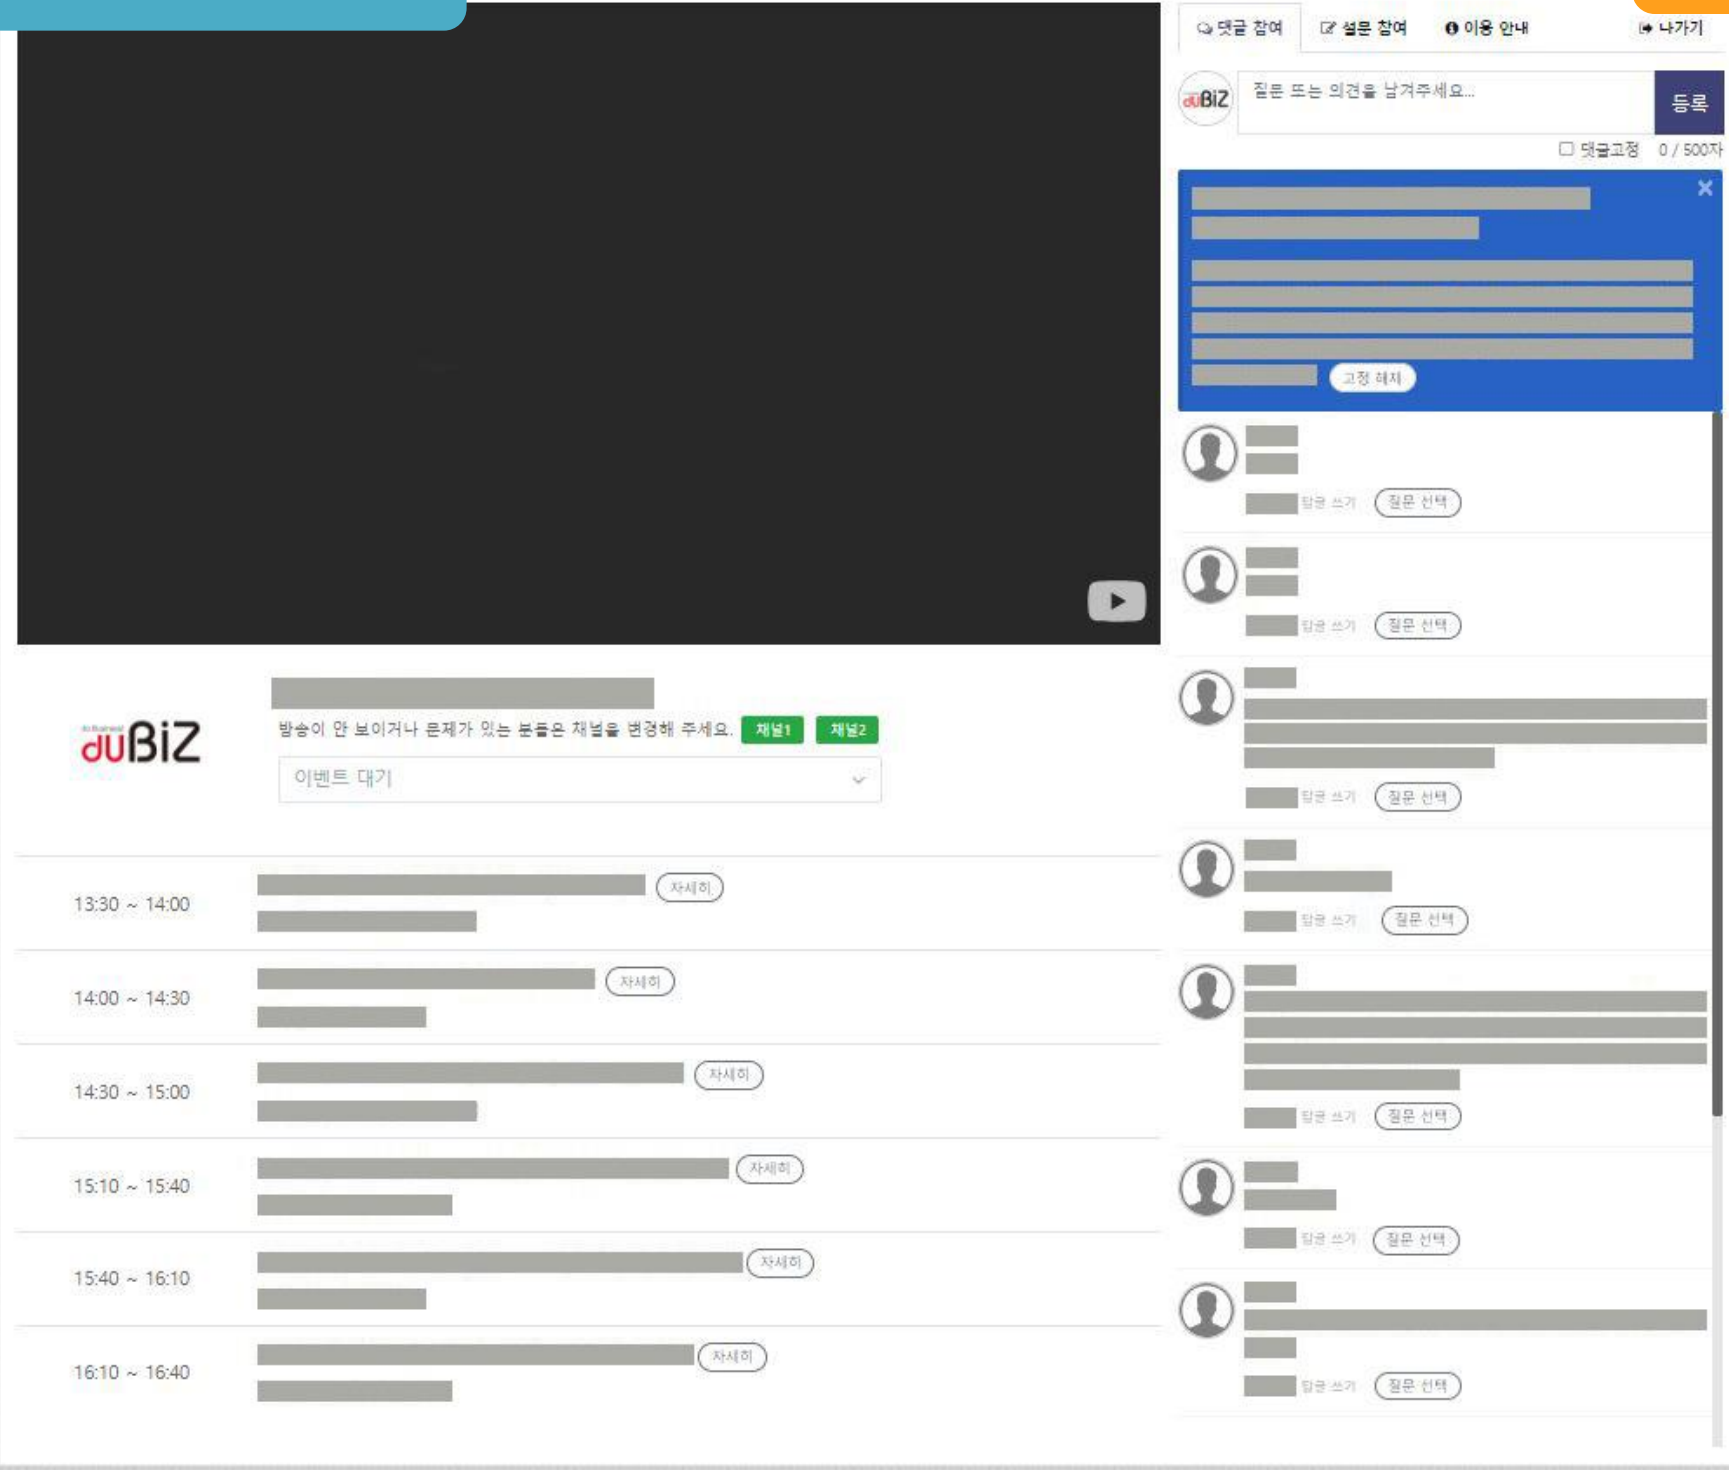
댓글 참여
설문 참여
이용 안내
나가기

duBiZ
질문 또는 의견을 남겨주세요...
등록
댓글고정 0 / 500자

고정 해제

답글 쓰기 질문 선택

답글 쓰기 질문 선택

답글 쓰기 질문 선택

답글 쓰기 질문 선택

답글 쓰기 질문 선택

답글 쓰기 질문 선택

답글 쓰기 질문 선택

duBiZ
방송이 안 보이거나 문제가 있는 분들은 채널을 변경해 주세요. 채널1 채널2
이벤트 대기

13:30 ~ 14:00 자세히
14:00 ~ 14:30 자세히
14:30 ~ 15:00 자세히
15:10 ~ 15:40 자세히
15:40 ~ 16:10 자세히
16:10 ~ 16:40 자세히